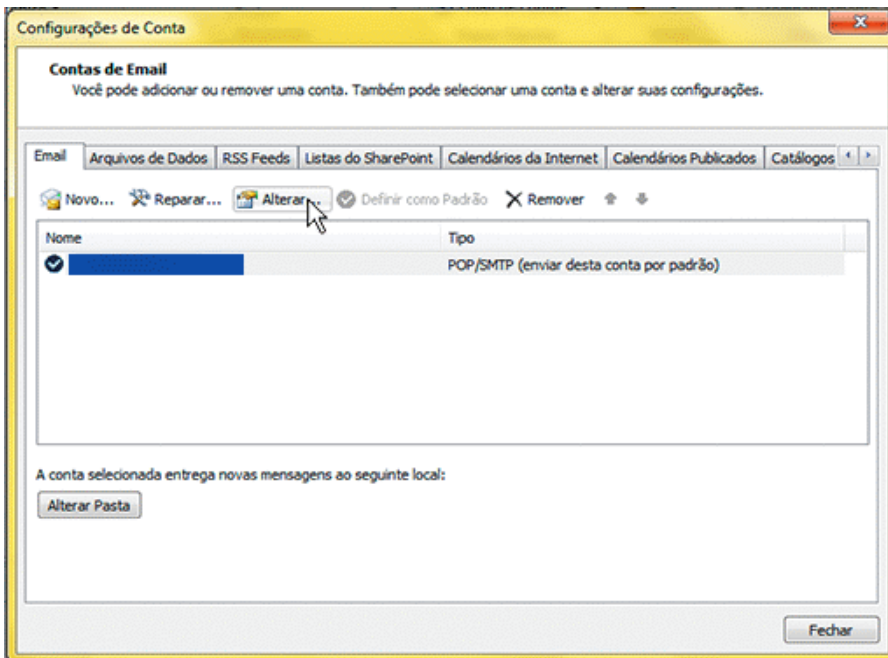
Configurações de Conta

Contas de Email
Você pode adicionar ou remover uma conta. Também pode selecionar uma conta e alterar suas configurações.

Email | Arquivos de Dados | RSS Feeds | Listas do SharePoint | Calendários da Internet | Calendários Publicados | Catálogos

Novo... Reparar... Alterar... Definir como Padrão Remover

| Nome | Tipo |
|---|---|
| | POP/SMTP (enviar desta conta por padrão) |

A conta selecionada entrega novas mensagens ao seguinte local:

Alterar Pasta

Fechar